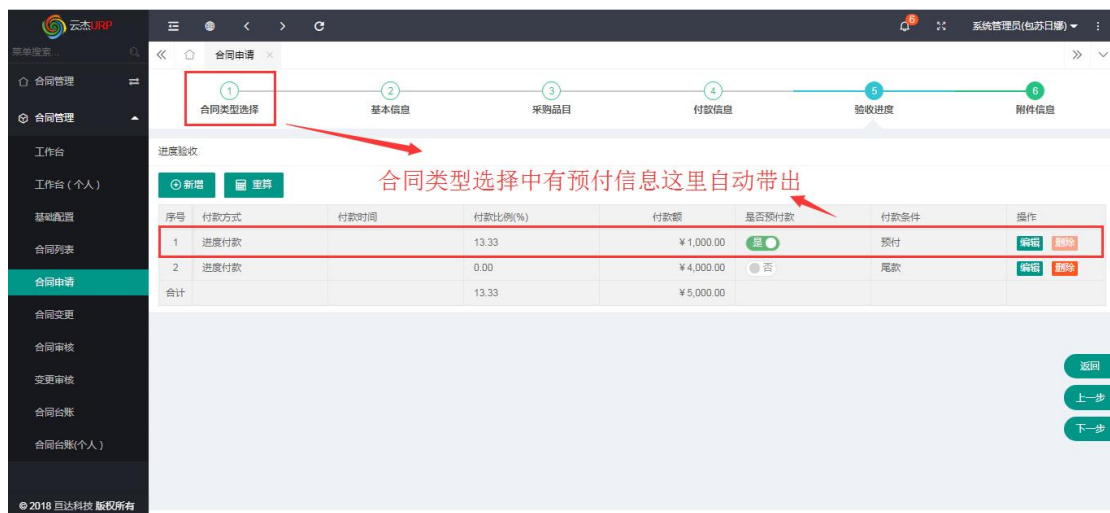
云杰URP

6

系统管理员(包苏日娜)

菜单搜索...

合同管理

合同管理

工作台

工作台（个人）

基础配置

合同列表

合同申请

合同变更

合同审核

变更审核

合同台账

合同台账(个人)

© 2018 巨达科技 版权所有

合同申请 ×

1 合同类型选择

2 基本信息

3 采购品目

4 付款信息

5 验收进度

6 附件信息

进度验收

合同类型选择中有预付信息这里自动带出

新增

重算

| 序号 | 付款方式 | 付款时间 | 付款比例(%) | 付款额 | 是否预付款 | 付款条件 | 操作 |
|---|---|---|---|---|---|---|---|
| 1 | 进度付款 | | 13.33 | ¥1,000.00 | 是 | 预付 | 编辑 删除 |
| 2 | 进度付款 | | 0.00 | ¥4,000.00 | 否 | 尾款 | 编辑 删除 |
| 合计 | | | 13.33 | ¥5,000.00 | | | |

返回

上一步

下一步